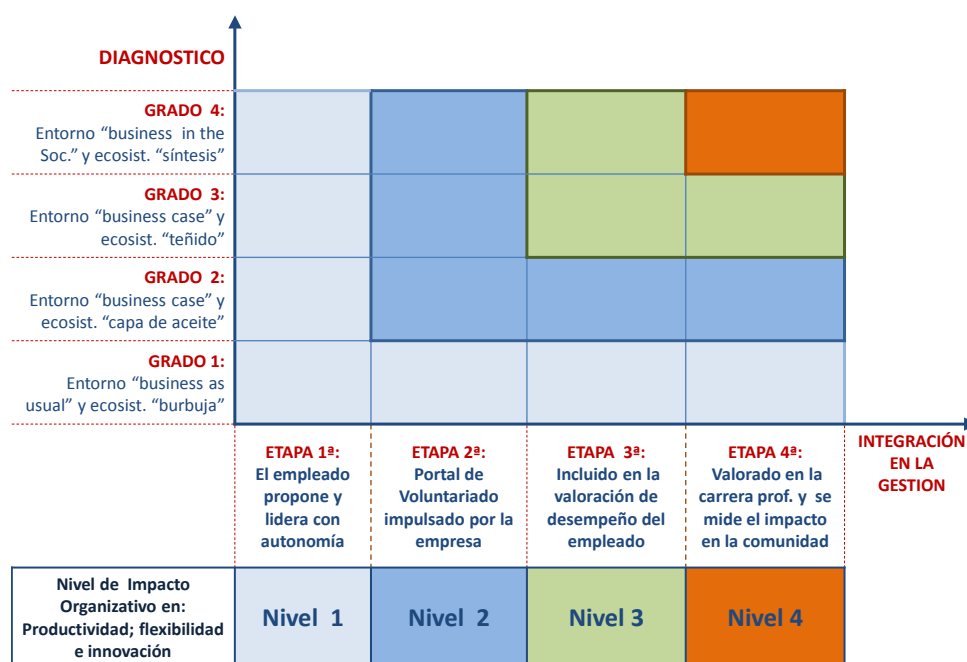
DIAGNOSTICO

GRADO 4: Entorno “business in the Soc.” y ecosist. “síntesis”

GRADO 3: Entorno “business case” y ecosist. “teñido”

GRADO 2: Entorno “business case” y ecosist. “capa de aceite”

GRADO 1: Entorno “business as usual” y ecosist. “burbuja”

ETAPA 1ª: El empleado propone y lidera con autonomía

ETAPA 2ª: Portal de Voluntariado impulsado por la empresa

ETAPA 3ª: Incluido en la valoración de desempeño del empleado

ETAPA 4ª: Valorado en la carrera prof. y se mide el impacto en la comunidad

INTEGRACIÓN EN LA GESTION

| Nivel de Impacto Organizativo en: Productividad; flexibilidad e innovación | Nivel 1 | Nivel 2 | Nivel 3 | Nivel 4 |
|---|---|---|---|---|